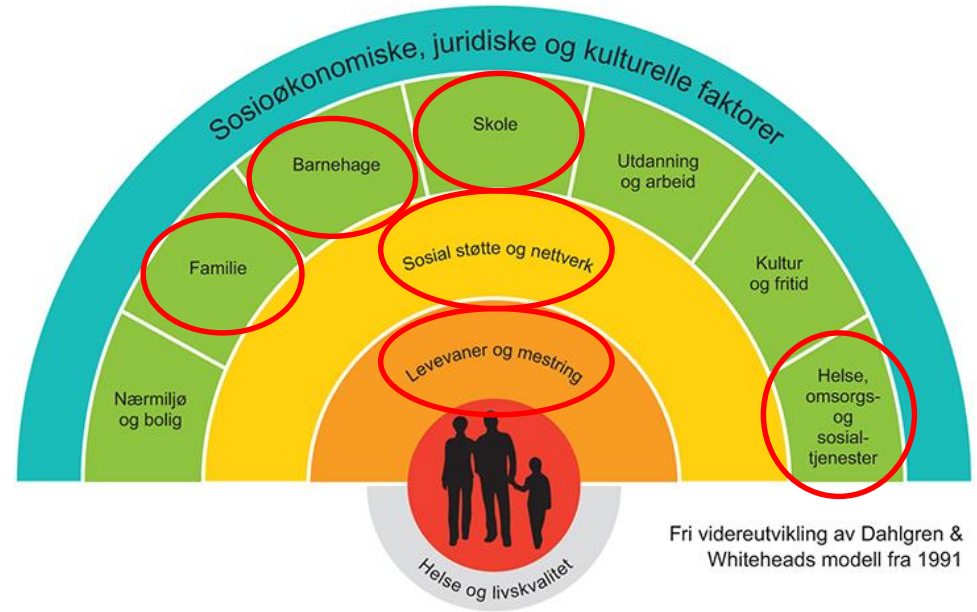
Sosioøkonomiske, juridiske og kulturelle faktorer

Skole

Barnehage

Utdanning og arbeid

Familie

Sosial støtte og nettverk

Kultur og fritid

Levevaner og mestring

Nærmiljø og bolig

Helse, omsorgs- og sosialtjenester

Helse og livskvalitet

Fri videreutvikling av Dahlgren & Whiteheads modell fra 1991